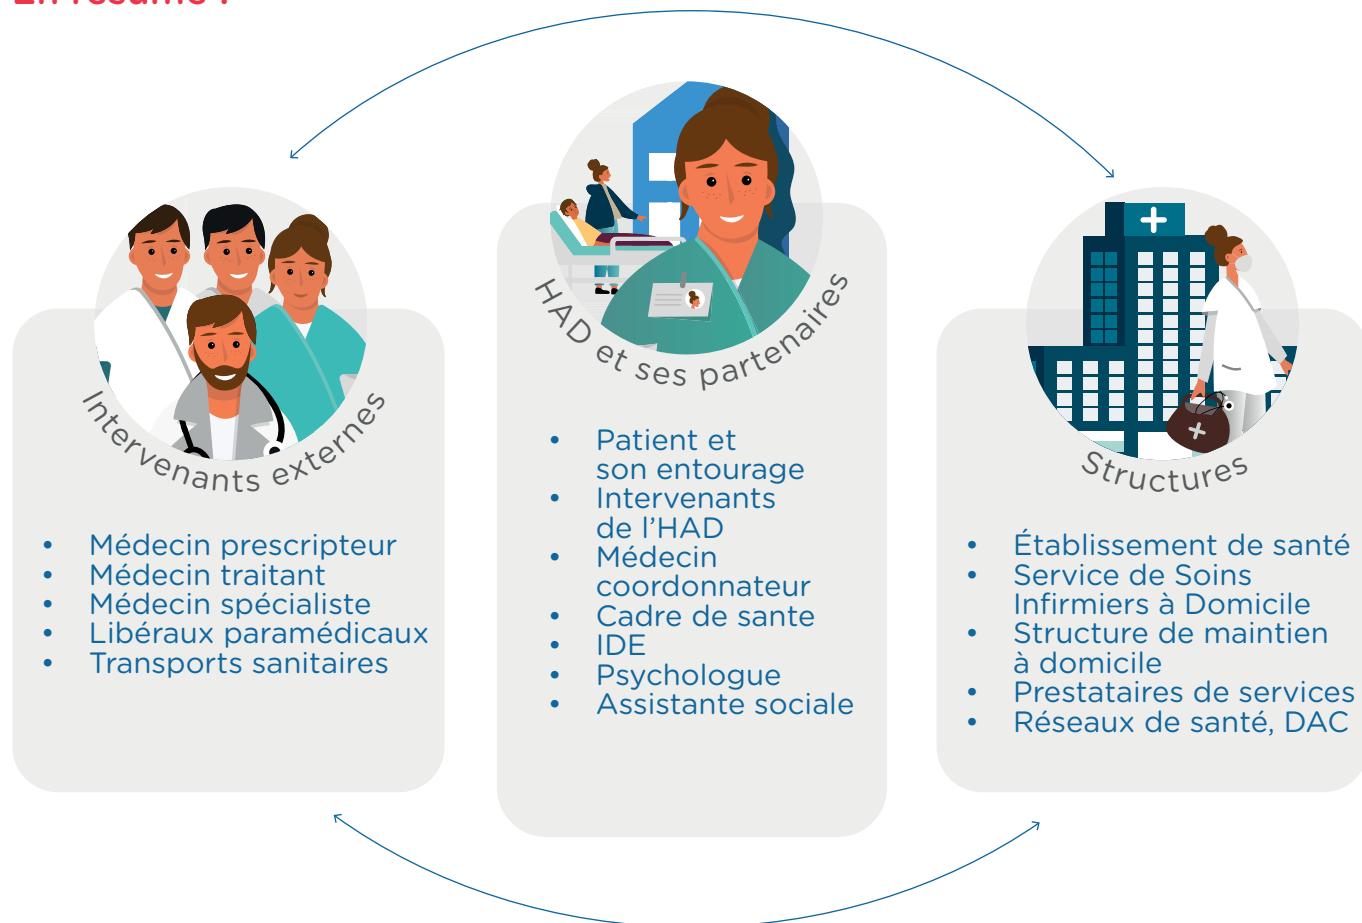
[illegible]

Intervenants externes

- Médecin prescripteur
- Médecin traitant
- Médecin spécialiste
- Libéraux paramédicaux
- Transports sanitaires

HAD et ses partenaires

- Patient et son entourage
- Intervenants de l'HAD
- Médecin coordonnateur
- Cadre de sante
- IDE
- Psychologue
- Assistante sociale

Structures

- Établissement de santé
- Service de Soins Infirmiers à Domicile
- Structure de maintien à domicile
- Prestataires de services
- Réseaux de santé, DAC